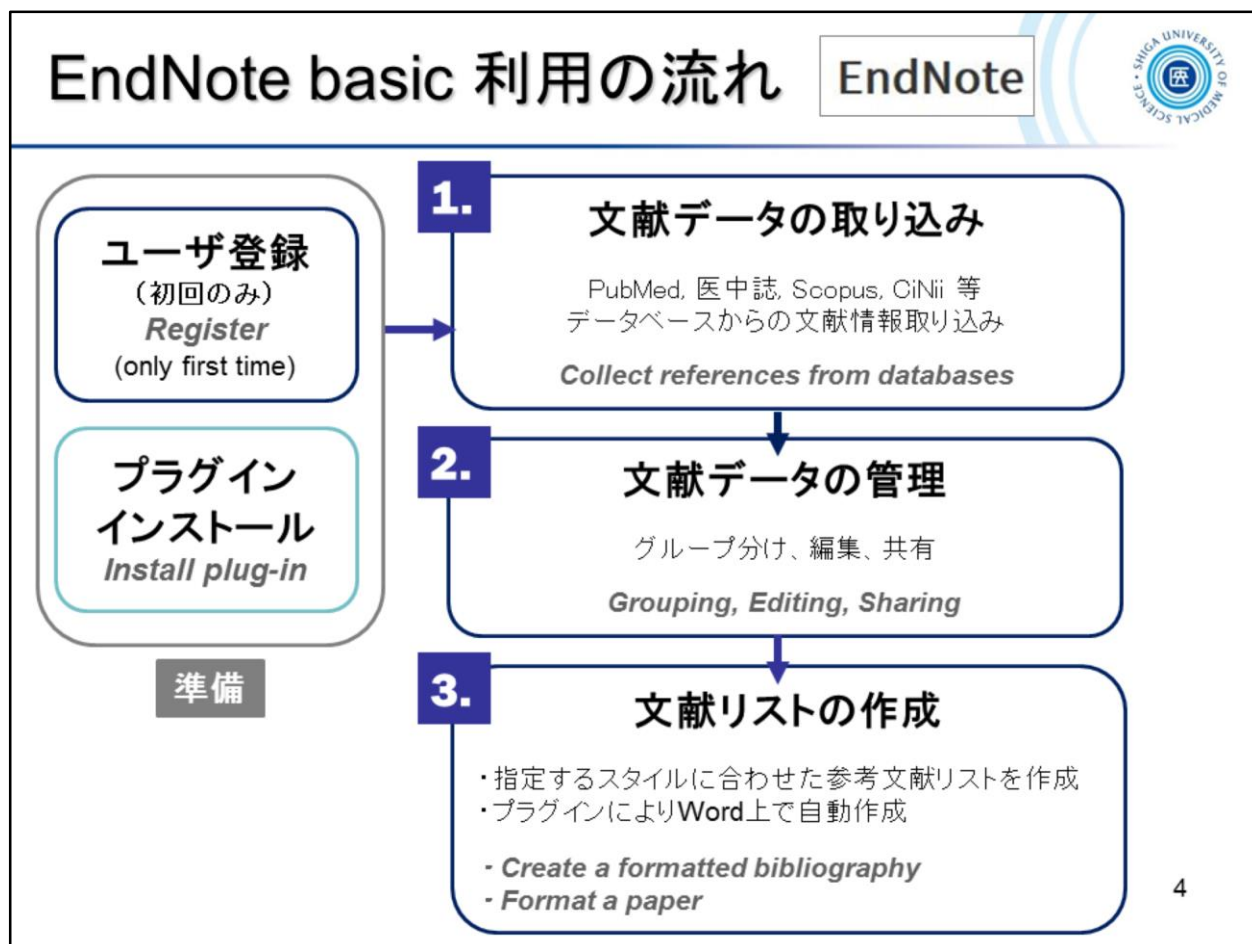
EndNote basic 利用の流れ

EndNote

SHIGA UNIVERSITY OF MEDICAL SCIENCE
医

ユーザ登録
（初回のみ）
Register
(only first time)

プラグイン
インストール
Install plug-in

準備

1.
文献データの取り込み

PubMed, 医中誌, Scopus, CiNii 等
データベースからの文献情報取り込み

Collect references from databases

2.
文献データの管理

グループ分け、編集、共有

Grouping, Editing, Sharing

3.
文献リストの作成

・指定するスタイルに合わせた参考文献リストを作成
・プラグインによりWord上で自動作成

- Create a formatted bibliography
- Format a paper

4